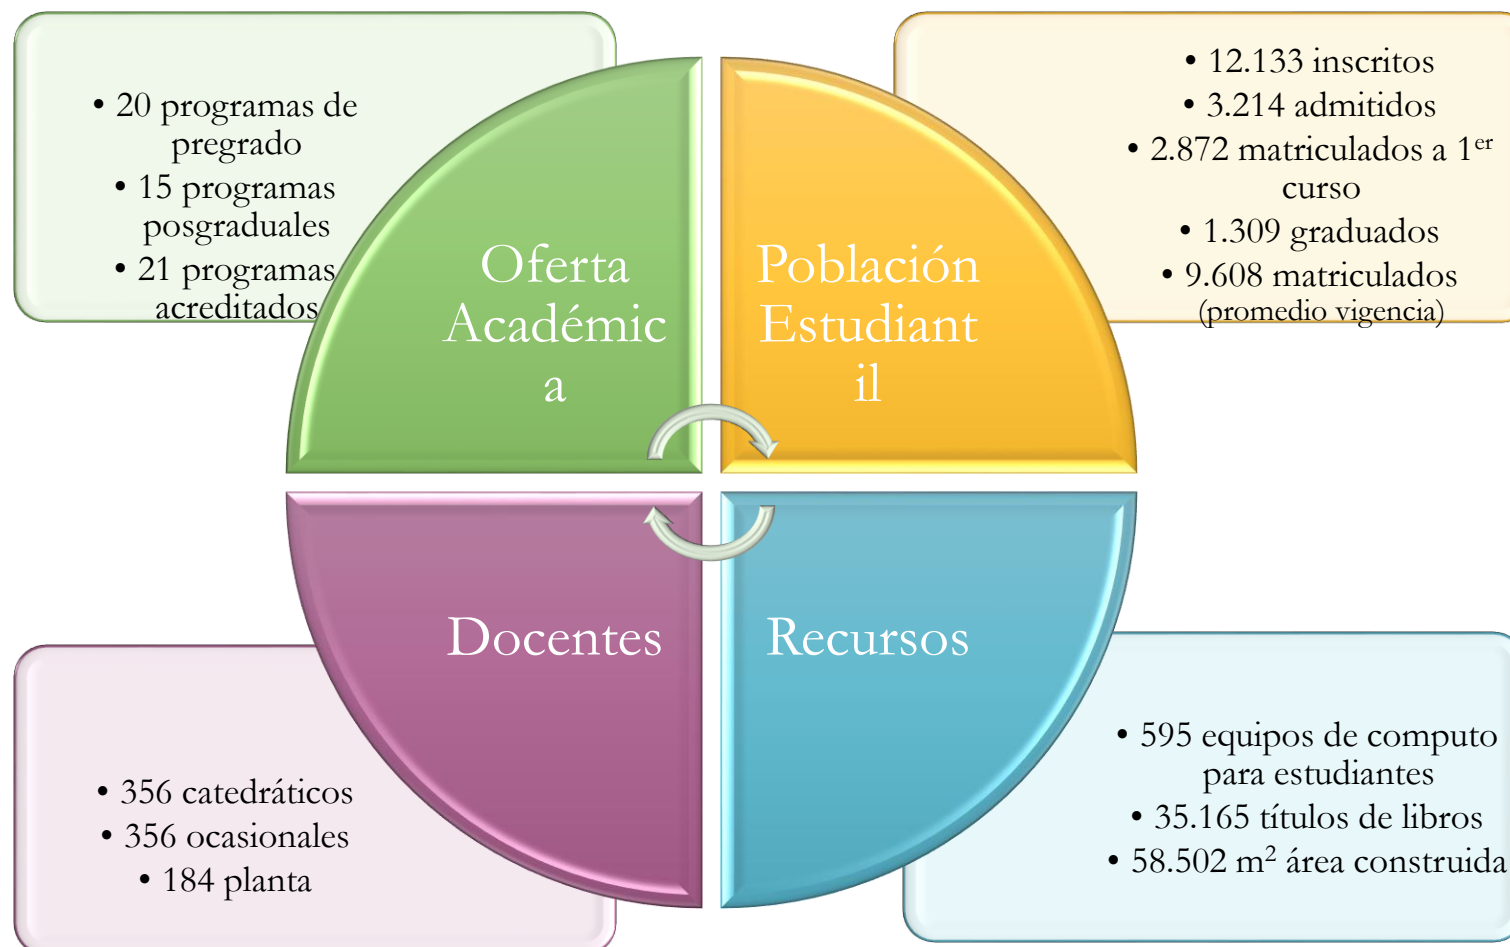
• 20 programas de pregrado
• 15 programas posgraduales
• 21 programas acreditados

Oferta Académic a

Población Estudiant il

• 12.133 inscritos
• 3.214 admitidos
• 2.872 matriculados a 1$^{er}$ curso
• 1.309 graduados
• 9.608 matriculados (promedio vigencia)

Docentes

Recursos

• 356 catedráticos
• 356 ocasionales
• 184 planta

• 595 equipos de computo para estudiantes
• 35.165 títulos de libros
• 58.502 m$^2$ área construida